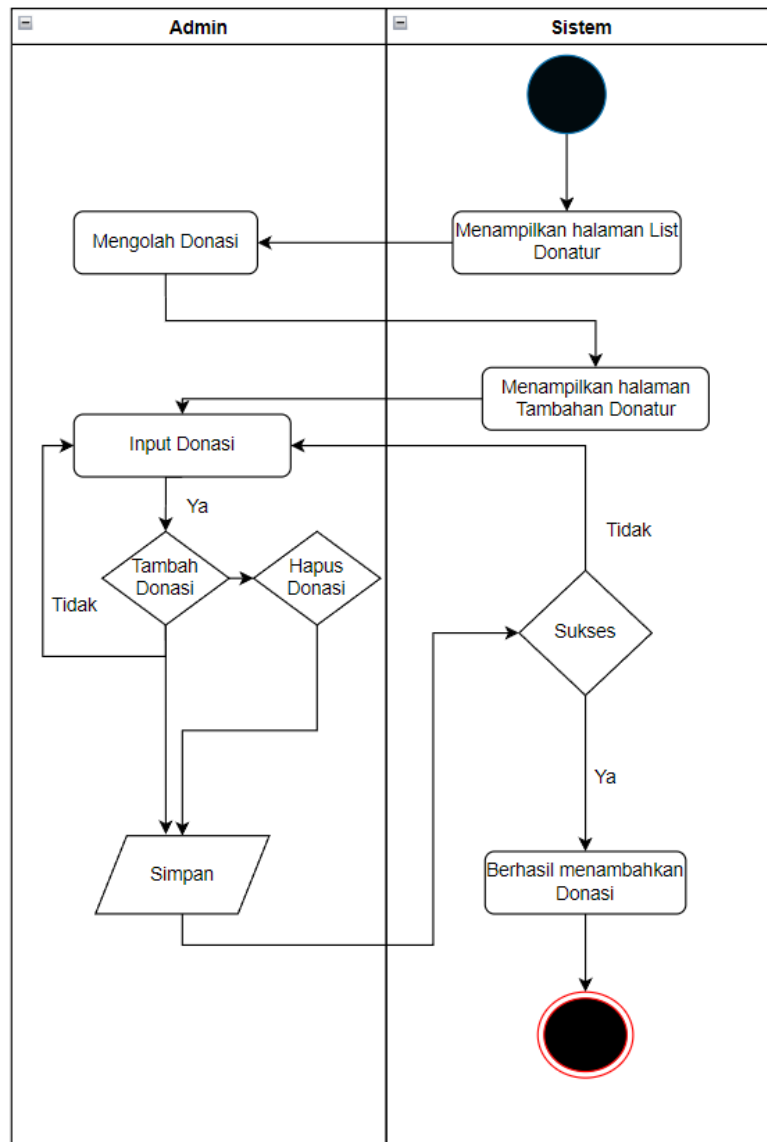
Admin

Sistem

Menampilkan halaman List Donatur

Mengolah Donasi

Menampilkan halaman Tambahan Donatur

Input Donasi

Ya

Tambah Donasi

Hapus Donasi

Tidak

Tidak

Sukses

Ya

Simpan

Berhasil menambahkan Donasi